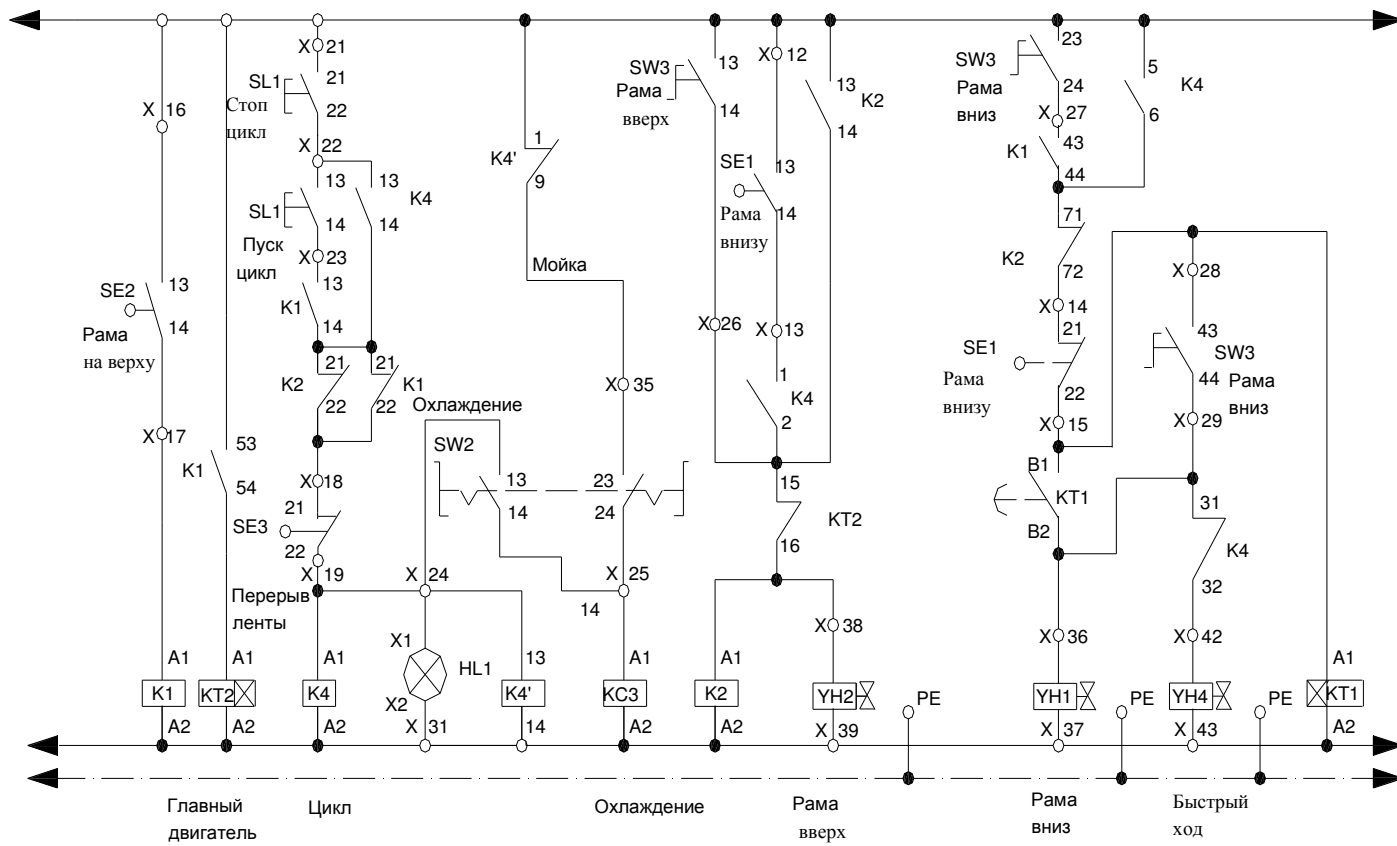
X 16
SE2 13
14
Рама на верху
X 17
K1 53
54
X 21
SL1 21
22
Стоп цикл
X 22
13 13
K4
SL1 14
14
Пуск цикл
X 23
13
K1
14
K2 21
22
21 K1
22
X 18
21
SE3
22
X 19
Перерыв ленты
K4' 1
9
Мойка
Охлаждение
SW2
13 14
23 24
X 35
X 24
X1
HL1
X2
X 31
X 25
14
13
14
SW3 Рама вверх 13
14
X 26
X 12
SE1 Рама внизу 13
14
X 13
1
K4
2
13 K2
14
15
KT2
16
X 38
X 39
SW3 Рама вниз 23
24
X 27
K1 43
44
5 K4
6
71
K2
72
X 14
21
SE1 Рама внизу
22
X 15
B1
KT1
B2
X 36
X 37
X 28
43
SW3 Рама вниз
44
X 29
31
K4
32
X 42
X 43
A1 K1 A2
A1 KT2 A2
A1 K4 A2
13 K4' 14
A1 KC3 A2
A1 K2 A2
YH2
PE
YH1
PE
YH4
PE
A1 KT1 A2
Главный двигатель
Цикл
Охлаждение
Рама вверх
Рама вниз
Быстрый ход